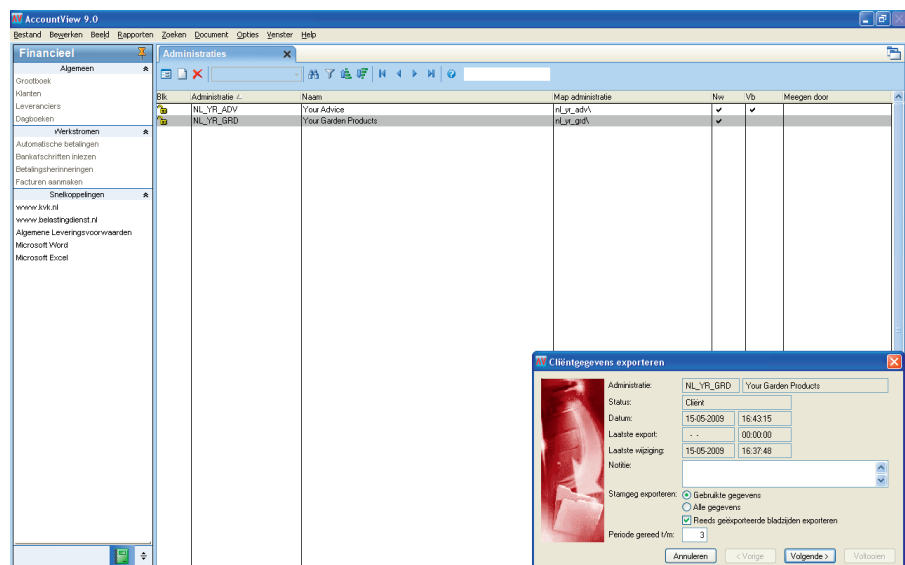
AccountView 9.0

Bestand Bewerken Beeld Rapporten Zoeken Document Opties Venster Help

Financieel

Algemeen
Grootboek
Klanten
Leveranciers
Dagboeken

Werkstromen
Automatische betalingen
Bankafschriften inlezen
Betalingsherinneringen
Facturen aanmaken

Snelkoppelingen
www.kvk.nl
www.belastingdienst.nl
Algemene Leveringsvoorwaarden
Microsoft Word
Microsoft Excel

Administraties

| Blk | Administratie | Naam | Map administratie | Nw | Vb | Meegen door |
|---|---|---|---|---|---|---|
| | NL_YR_ADV | Your Advice | nl_yr_adv\ | ✔ | ✔ | |
| | NL_YR_GRD | Your Garden Products | nl_yr_grd\ | ✔ | | |

Cliëntgegevens exporteren

Administratie: NL_YR_GRD Your Garden Products
Status: Cliënt
Datum: 15-05-2009 16:43:15
Laatste export: - - 00:00:00
Laatste wijziging: 15-05-2009 16:37:48
Notitie:
Stamgeg exporteren: Gebruikte gegevens
Alle gegevens
Reeds geëxporteerde bladzijden exporteren
Periode gereed t/m: 3

Annuleren < Vorige Volgende > Voltooien